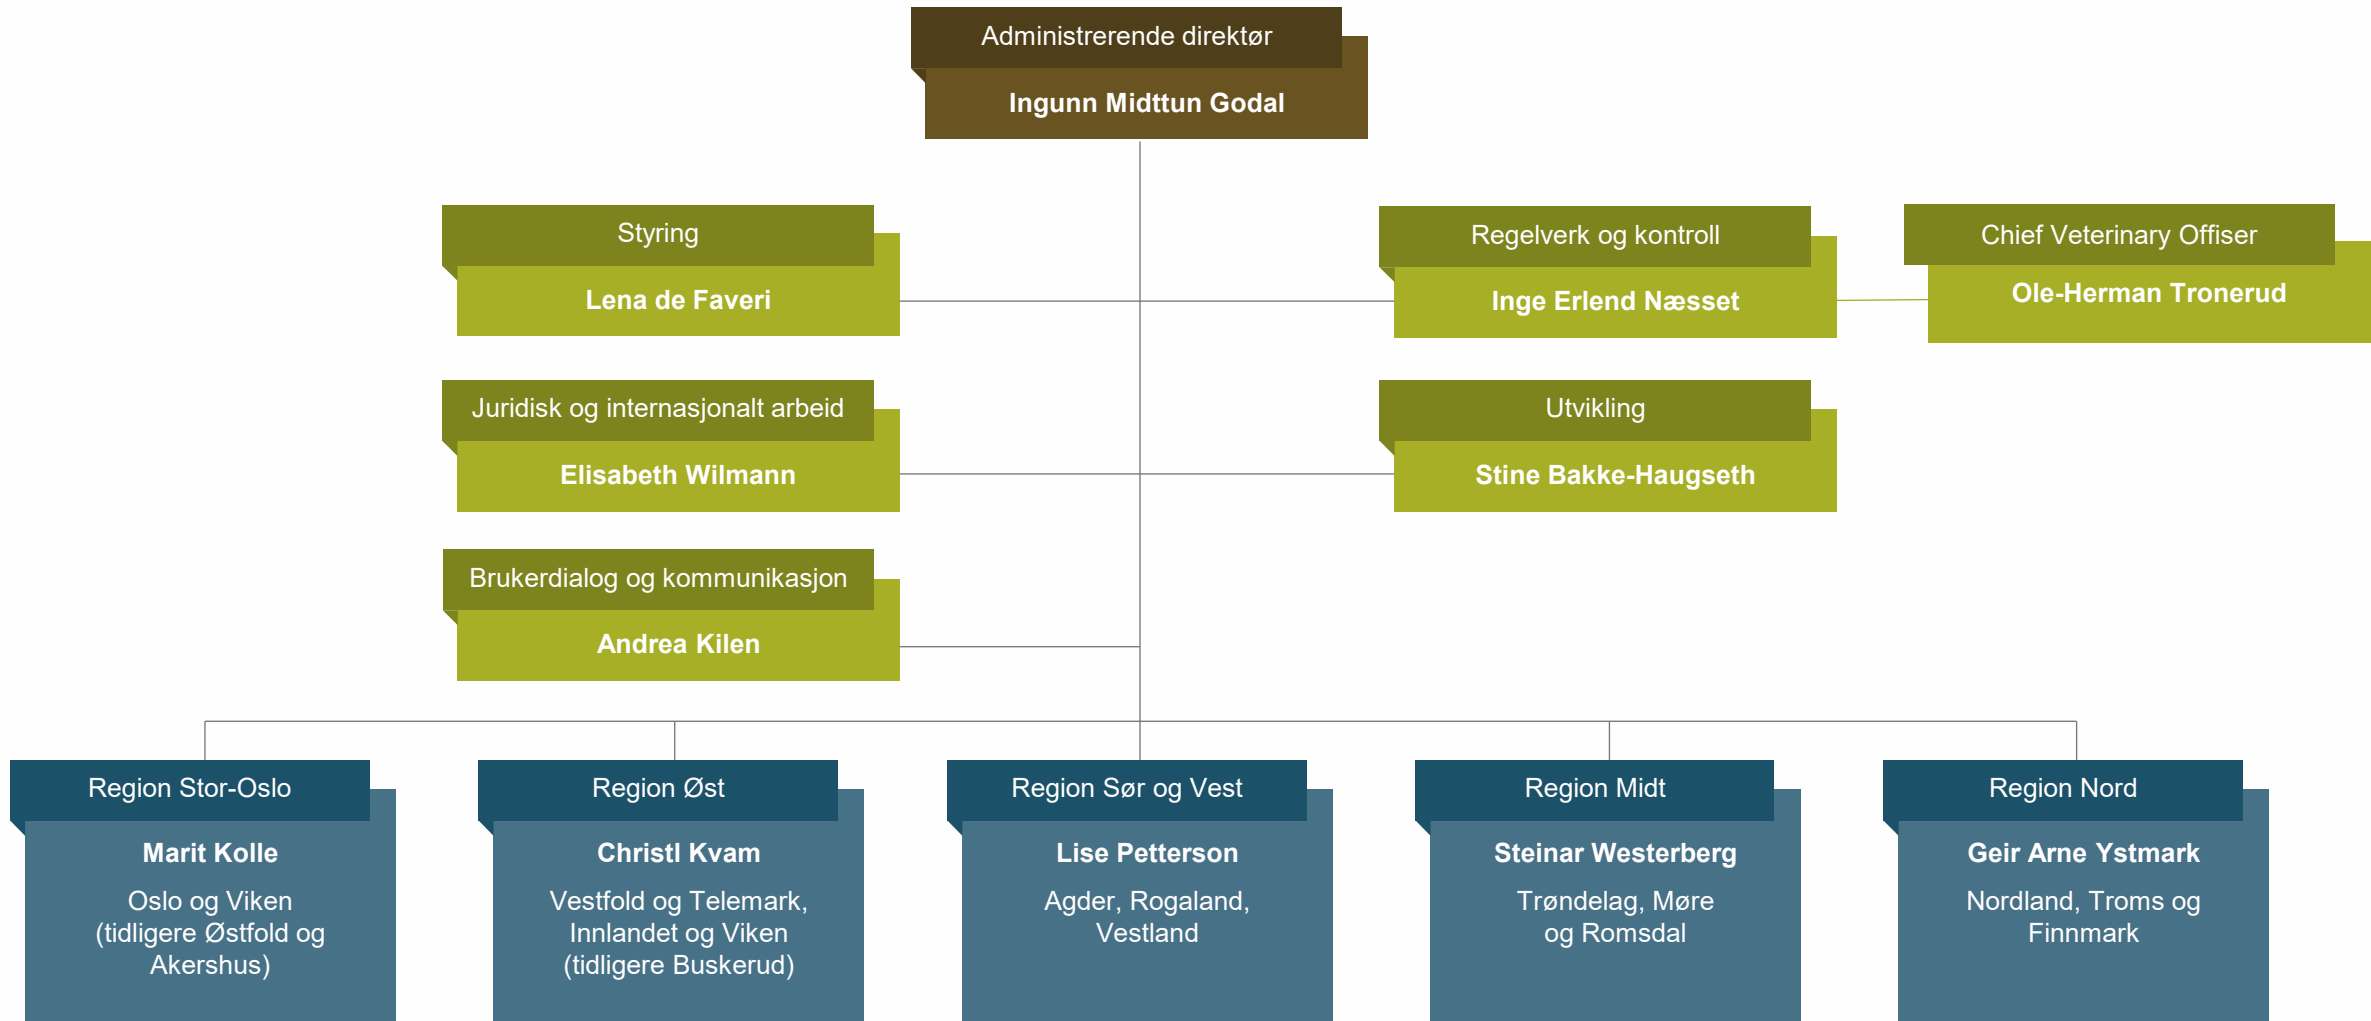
Administrerende direktør

Ingunn Midttun Godal

Styring

Lena de Faveri

Regelverk og kontroll

Inge Erlend Næsset

Chief Veterinary Offiser

Ole-Herman Tronerud

Juridisk og internasjonalt arbeid

Elisabeth Wilmann

Utvikling

Stine Bakke-Haugseth

Brukerdialog og kommunikasjon

Andrea Kilen

Region Stor-Oslo

Marit Kolle

Oslo og Viken (tidligere Østfold og Akershus)

Region Øst

Christl Kvam

Vestfold og Telemark, Innlandet og Viken (tidligere Buskerud)

Region Sør og Vest

Lise Petterson

Agder, Rogaland, Vestland

Region Midt

Steinar Westerberg

Trøndelag, Møre og Romsdal

Region Nord

Geir Arne Ystmark

Nordland, Troms og Finnmark